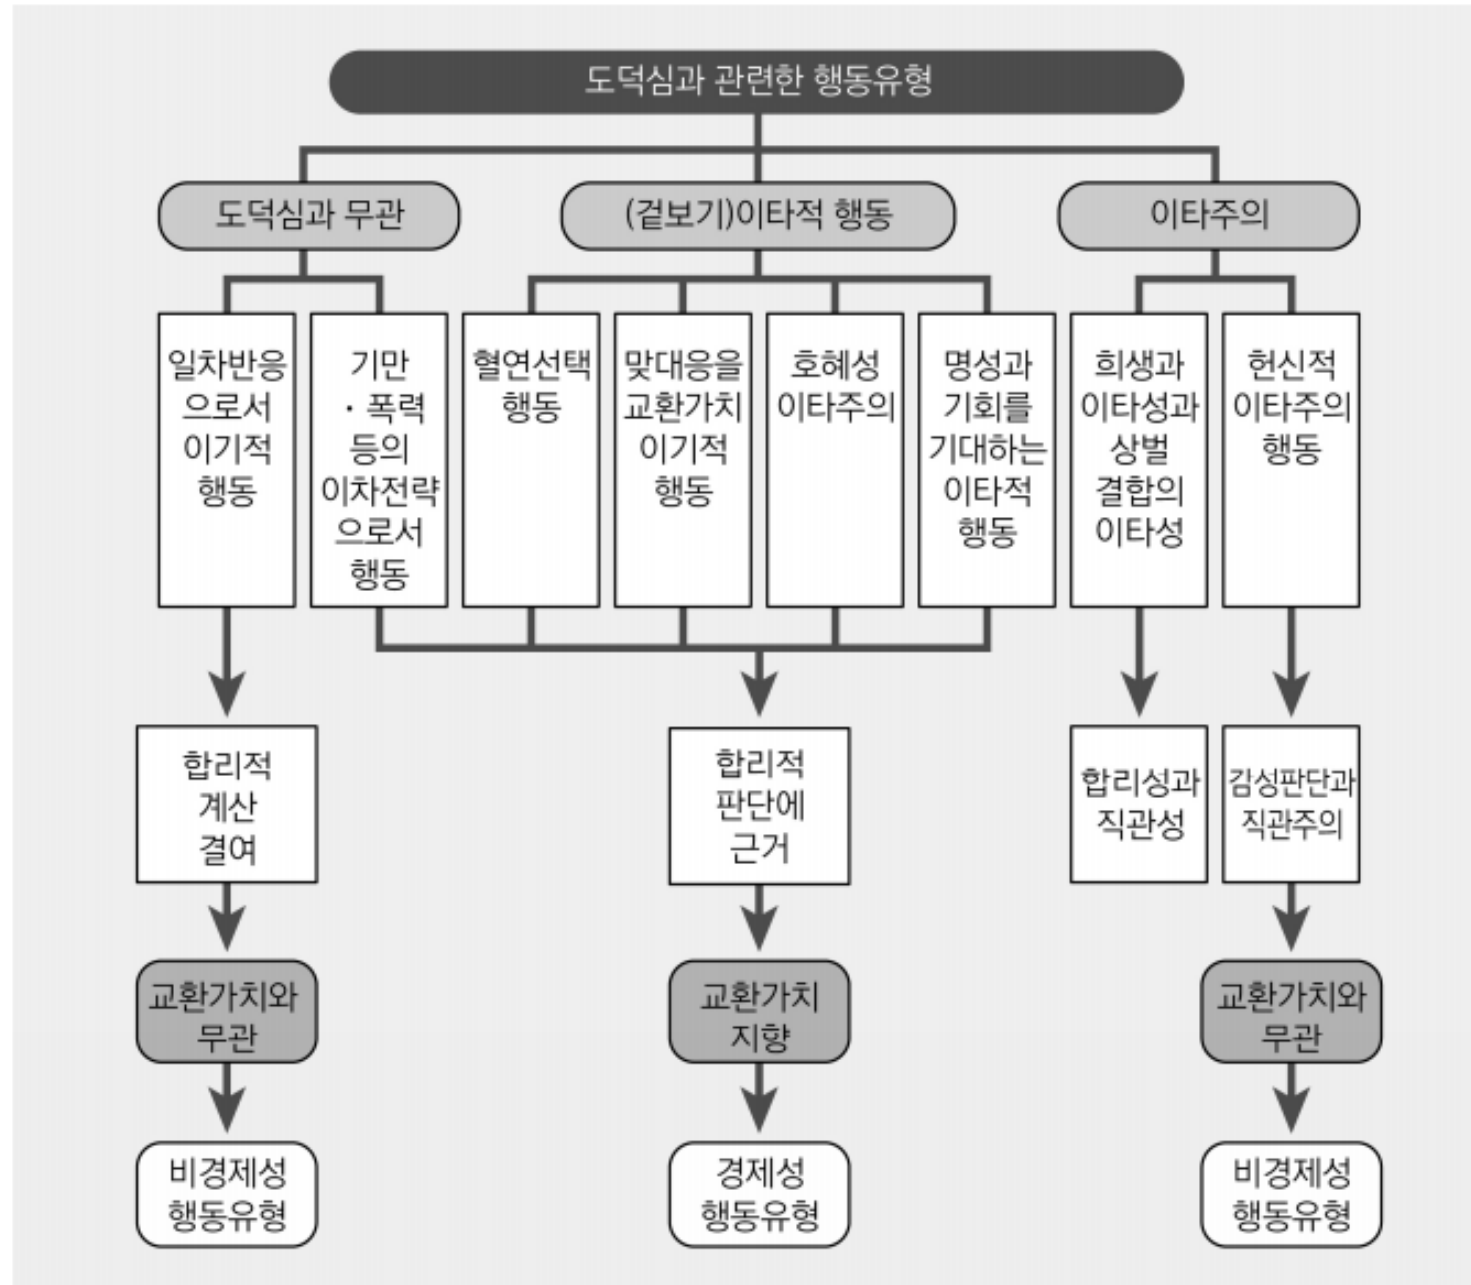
도덕심과 관련한 행동유형

도덕심과 무관

(겉보기)이타적 행동

이타주의

일차반응으로서 이기적 행동

기만·폭력 등의 이차전략으로서 행동

혈연선택 행동

맞대응을 교환가치 이기적 행동

호혜성 이타주의

명성과 기회를 기대하는 이타적 행동

희생과 이타성과 상벌 결합의 이타성

헌신적 이타주의 행동

합리적 계산 결여

합리적 판단에 근거

합리성과 직관성

감성판단과 직관주의

교환가치와 무관

교환가치 지향

교환가치와 무관

비경제성 행동유형

경제성 행동유형

비경제성 행동유형